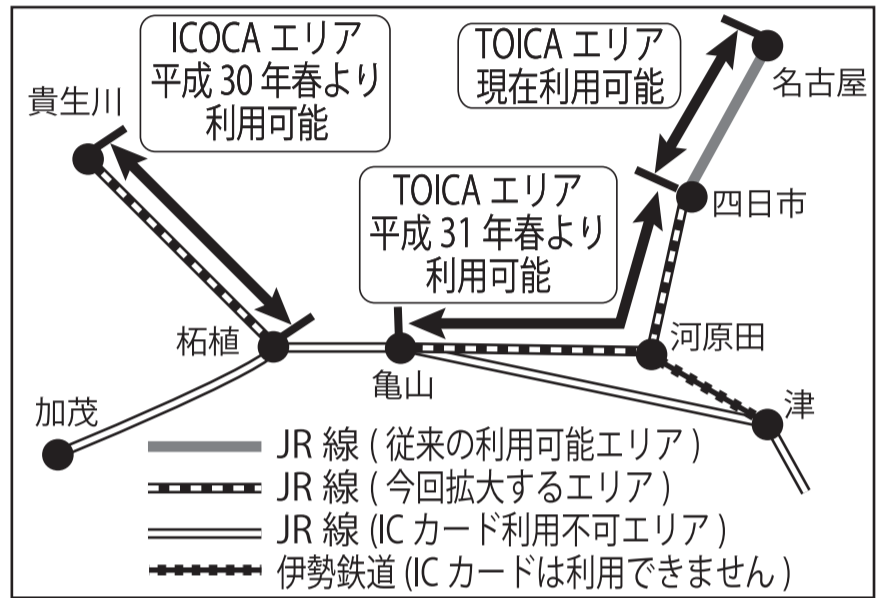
ICOCA エリア
平成 30 年春より
利用可能

TOICA エリア
現在利用可能

名古屋

貴生川

TOICA エリア
平成 31 年春より
利用可能

四日市

河原田

柘植

亀山

津

加茂

JR 線 ( 従来の利用可能エリア )
JR 線 ( 今回拡大するエリア )
JR 線 (IC カード利用不可エリア )
伊勢鉄道 (IC カードは利用できません )